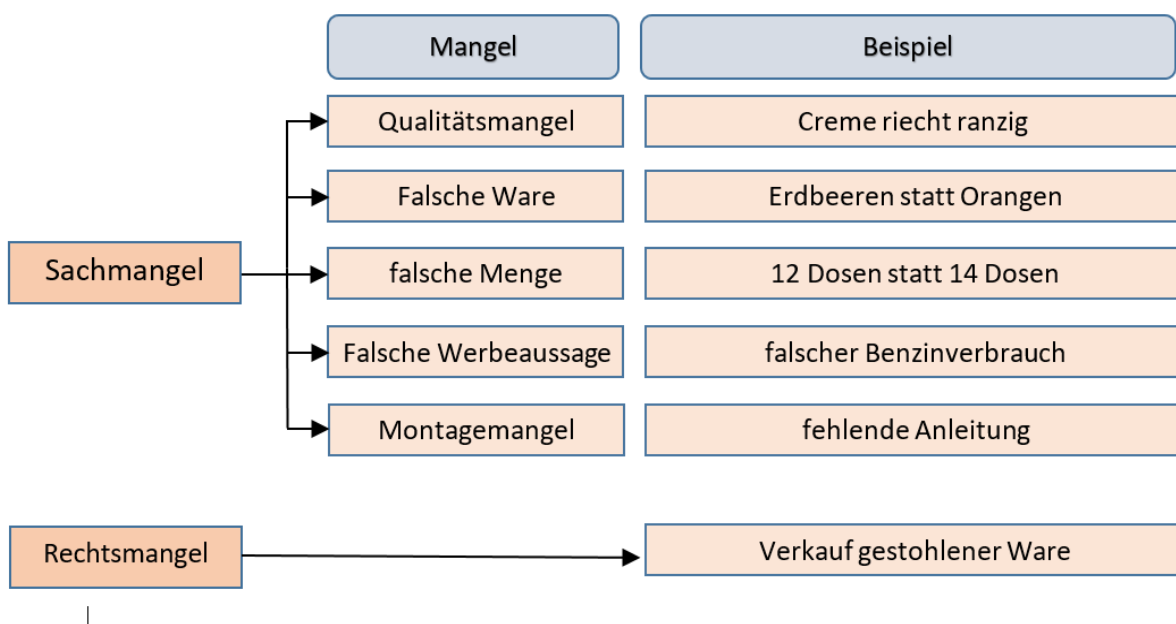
| | Mangel | Beispiel |
|---|---|---|
| Sachmangel | Qualitätsmangel | Creme riecht ranzig |
| | Falsche Ware | Erdbeeren statt Orangen |
| | falsche Menge | 12 Dosen statt 14 Dosen |
| | Falsche Werbeaussage | falscher Benzinverbrauch |
| | Montagemangel | fehlende Anleitung |
| Rechtsmangel | | Verkauf gestohlener Ware |